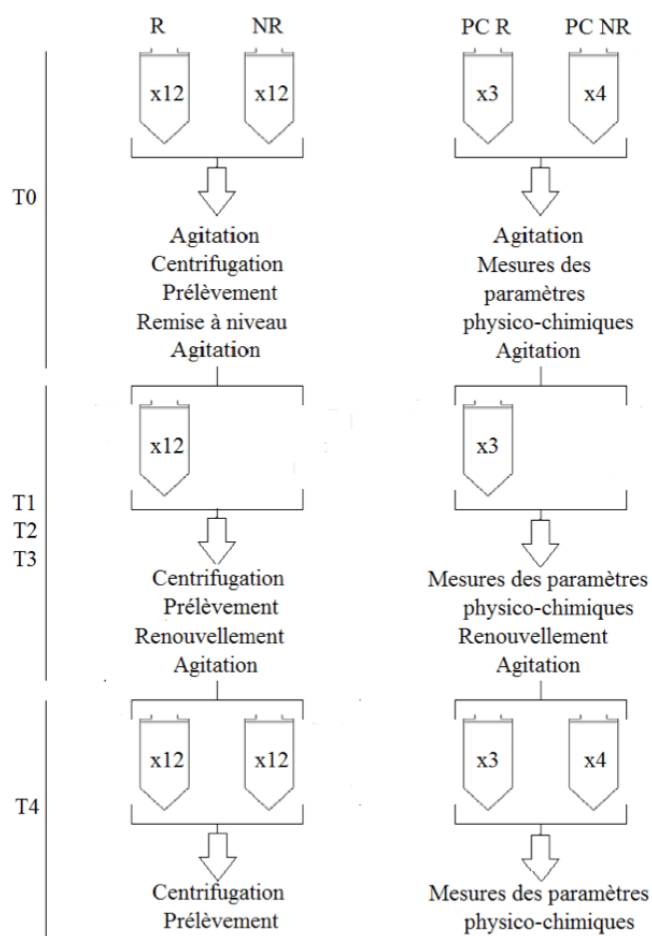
R NR PC R PC NR

x12 x12 x3 x4

T0

Agitation
Centrifugation
Prélèvement
Remise à niveau
Agitation

Agitation
Mesures des paramètres physico-chimiques
Agitation

x12 x3

T1
T2
T3

Centrifugation
Prélèvement
Renouvellement
Agitation

Mesures des paramètres physico-chimiques
Renouvellement
Agitation

x12 x12 x3 x4

T4

Centrifugation
Prélèvement

Mesures des paramètres physico-chimiques